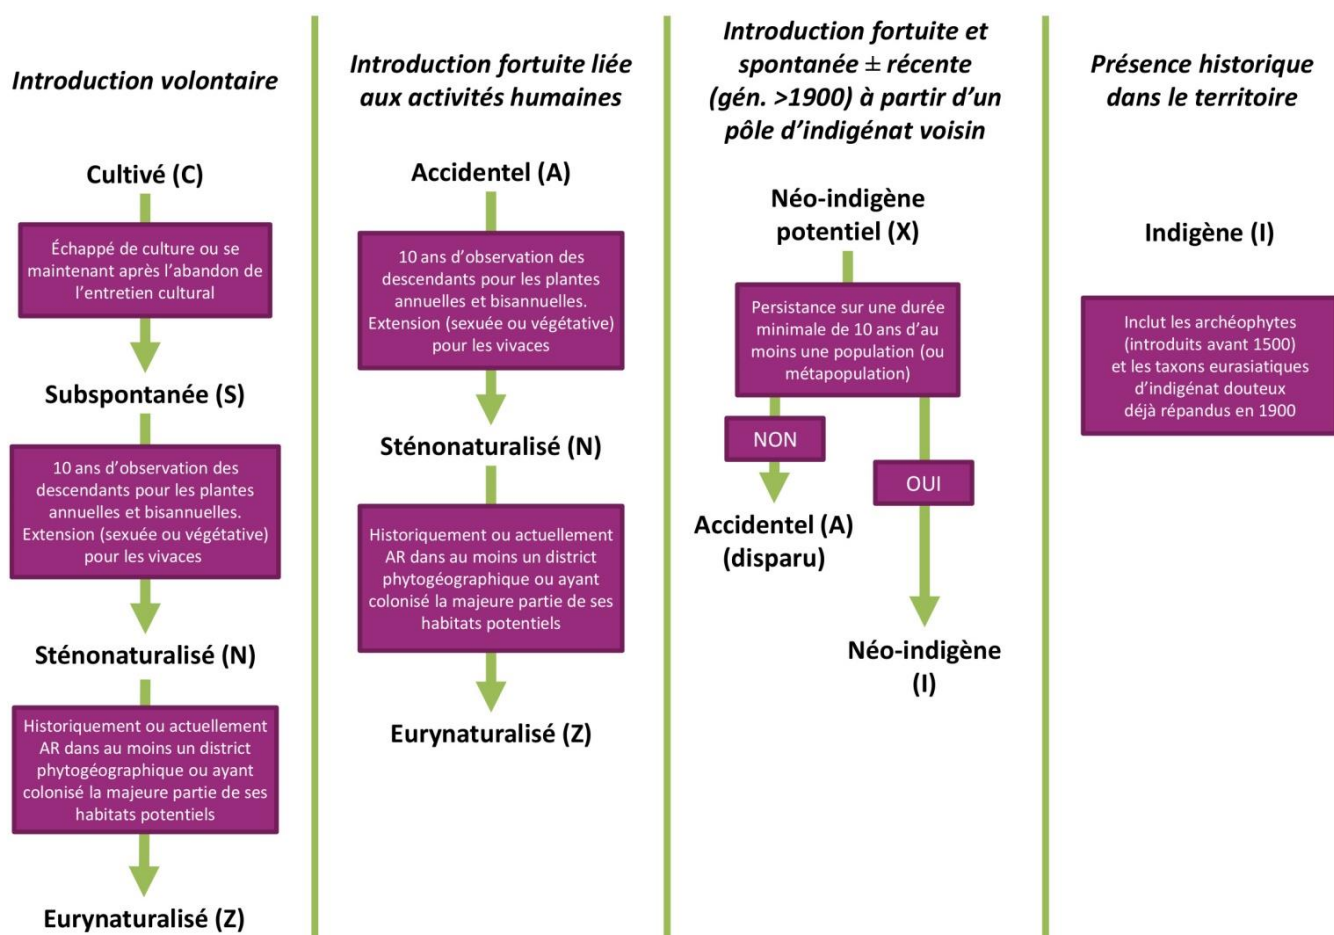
Introduction volontaire

Cultivé (C)

Échappé de culture ou se maintenant après l'abandon de l'entretien cultural

Subspontanée (S)

10 ans d'observation des descendants pour les plantes annuelles et bisannuelles. Extension (sexuée ou végétative) pour les vivaces

Sténonaturalisé (N)

Historiquement ou actuellement AR dans au moins un district phytogéographique ou ayant colonisé la majeure partie de ses habitats potentiels

Eurynaturalisé (Z)

Introduction fortuite liée aux activités humaines

Accidentel (A)

10 ans d'observation des descendants pour les plantes annuelles et bisannuelles. Extension (sexuée ou végétative) pour les vivaces

Sténonaturalisé (N)

Historiquement ou actuellement AR dans au moins un district phytogéographique ou ayant colonisé la majeure partie de ses habitats potentiels

Eurynaturalisé (Z)

Introduction fortuite et spontanée ± récente (gén. >1900) à partir d'un pôle d'indigénat voisin

Néo-indigène potentiel (X)

Persistance sur une durée minimale de 10 ans d'au moins une population (ou métapopulation)

NON

Accidentel (A) (disparu)

OUI

Néo-indigène (I)

Présence historique dans le territoire

Indigène (I)

Inclut les archéophytes (introduits avant 1500) et les taxons eurasiatiques d'indigénat douteux déjà répandus en 1900